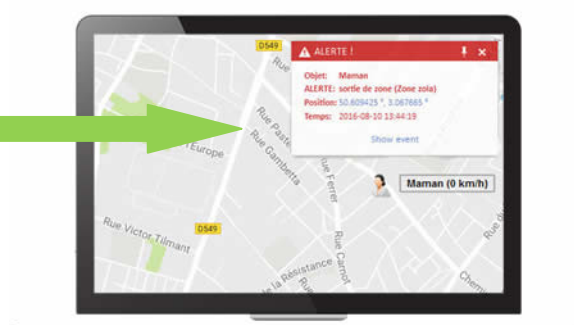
D549

ALERTE !

Objet: Maman
ALERTE: sortie de zone (Zone zola)
Position: 50.609425 °, 3.067665 °
Temps: 2016-08-10 13:44:19

Show event

Rue Paste

Europe

Rue Gambetta

Rue Ferrer

Maman (0 km/h)

Rue Victor Tilmant

D549

de la Résistance

Rue Carnot

Chem